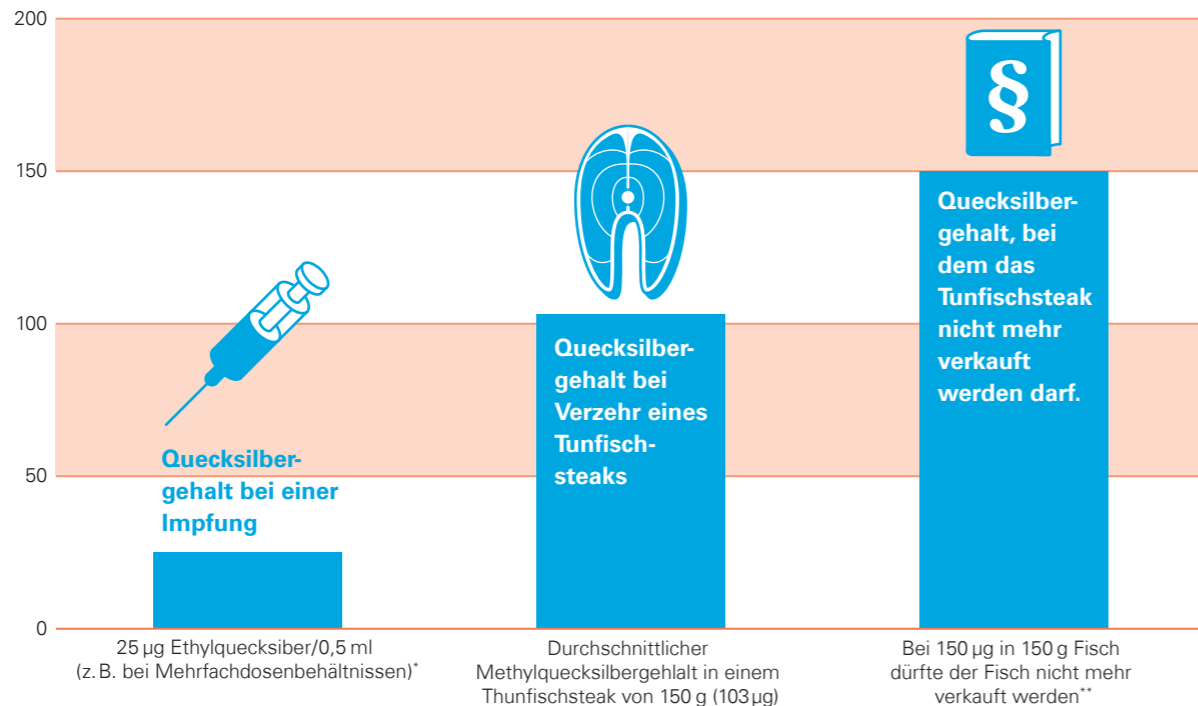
200

150

100

50

0

§

Quecksilbergehalt bei einer Impfung

Quecksilbergehalt bei Verzehr eines Tunfischsteaks

Quecksilbergehalt, bei dem das Tunfischsteak nicht mehr verkauft werden darf.

25 µg Ethylquecksiber/0,5 ml (z. B. bei Mehrfachdosenbehältnissen)*

Durchschnittlicher Methylquecksilbergehlalt in einem Thunfischsteak von 150 g (103 µg)

Bei 150 µg in 150 g Fisch dürfte der Fisch nicht mehr verkauft werden**